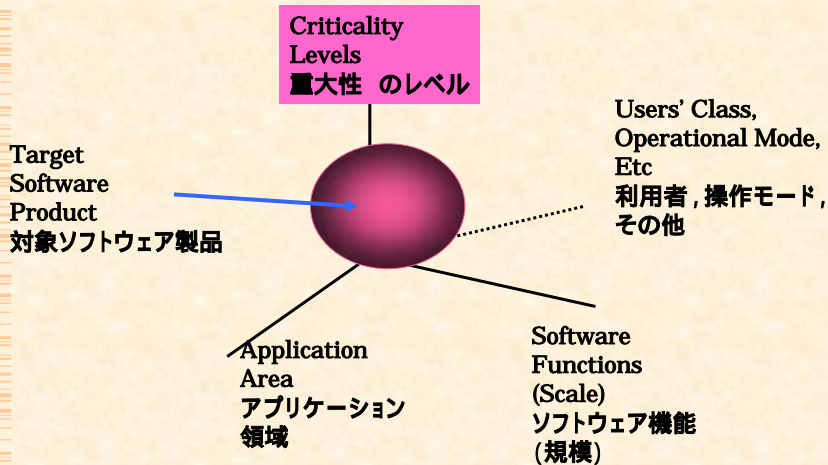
Criticality Levels
重大性 のレベル

Users' Class, Operational Mode, Etc
利用者 , 操作モード , その他

Target Software Product
対象ソフトウェア製品

Application Area
アプリケーション領域

Software Functions (Scale)
ソフトウェア機能 (規模)